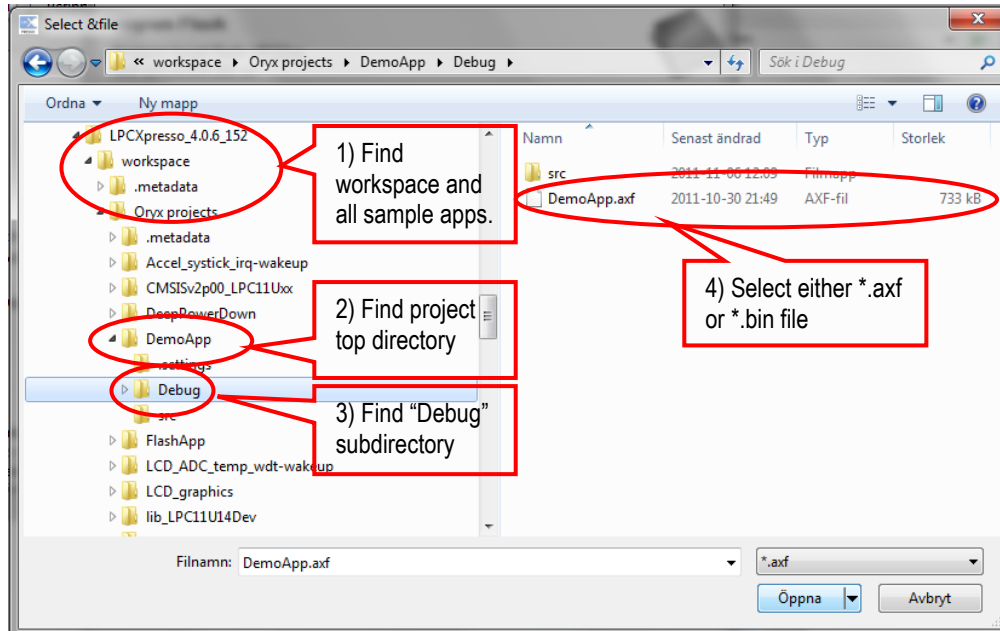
Select &file

« workspace ▸ Oryx projects ▸ DemoApp ▸ Debug ▸

Sök i Debug

Ordna ▾ Ny mapp

LPCXpresso_4.0.6_152
workspace
.metadata
Oryx projects
.metadata
Accel_systick_irq-wakeup
CMSISv2p00_LPC11Uxx
DeepPowerDown
DemoApp
.settings
Debug
src
FlashApp
LCD_ADC_temp_wdt-wakeup
LCD_graphics
lib_LPC11U14Dev

1) Find workspace and all sample apps.

2) Find project top directory

3) Find “Debug” subdirectory

| Namn | Senast ändrad | Typ | Storlek |
|---|---|---|---|
| src | 2011-11-06 12:09 | Filmapp | |
| DemoApp.axf | 2011-10-30 21:49 | AXF-fil | 733 kB |

4) Select either *.axf or *.bin file

Filnamn: DemoApp.axf

*.axf

Öppna

Avbryt